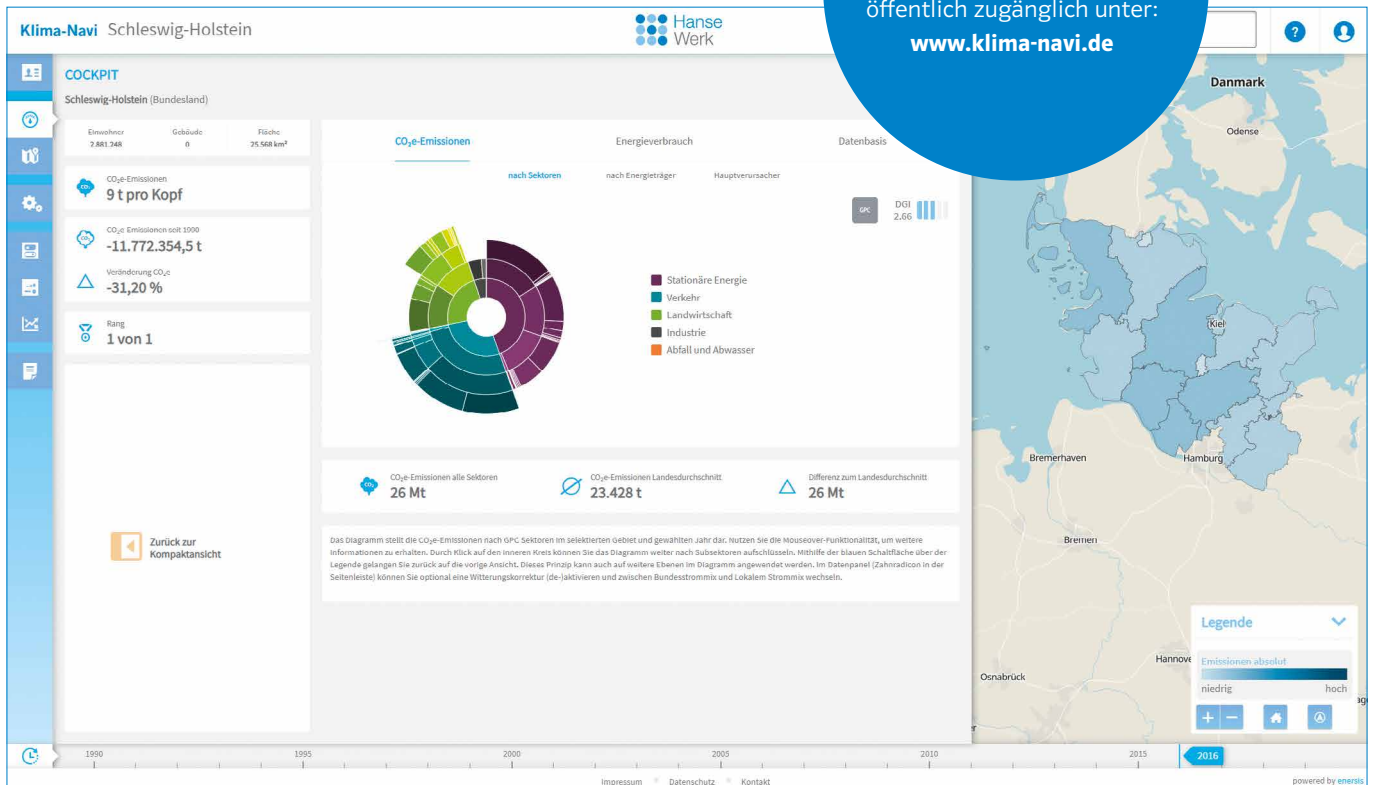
Klima-Navi Schleswig-Holstein

Hanse Werk

öffentlich zugänglich unter:
www.klima-navi.de

COCKPIT
Schleswig-Holstein (Bundesland)

| Einwohner | Gebäude | Fläche |
|---|---|---|
| 2.881.248 | 0 | 25.568 km² |

$CO_2$e-Emissionen
9 t pro Kopf

$CO_2$e Emissionen seit 1990
-11.772.354,5 t

Veränderung $CO_2$e
-31,20 %

Rang
1 von 1

Zurück zur Kompaktansicht

$CO_2$e-Emissionen | Energieverbrauch | Datenbasis

nach Sektoren | nach Energieträger | Hauptverursacher

GPC
DGI 2.66

Stationäre Energie
Verkehr
Landwirtschaft
Industrie
Abfall und Abwasser

$CO_2$e-Emissionen alle Sektoren
26 Mt

$CO_2$e-Emissionen Landesdurchschnitt
23.428 t

Differenz zum Landesdurchschnitt
26 Mt

Das Diagramm stellt die $CO_2$e-Emissionen nach GPC Sektoren im selektierten Gebiet und gewählten Jahr dar. Nutzen Sie die Mouseover-Funktionalität, um weitere Informationen zu erhalten. Durch Klick auf den inneren Kreis können Sie das Diagramm weiter nach Subsektoren aufschlüsseln. Mithilfe der blauen Schaltfläche über der Legende gelangen Sie zurück auf die vorige Ansicht. Dieses Prinzip kann auch auf weitere Ebenen im Diagramm angewendet werden. Im Datenpanel (Zahnradicon in der Seitenleiste) können Sie optional eine Witterungskorrektur (de-)aktivieren und zwischen Bundesstrommix und Lokalem Strommix wechseln.

Danmark
Odense
Kiel
Bremerhaven
Hamburg
Bremen
Hannover
Osnabrück

Legende
Emissionen absolut
niedrig hoch

1990 1995 2000 2005 2010 2015 2016

Impressum • Datenschutz • Kontakt

powered by enersis